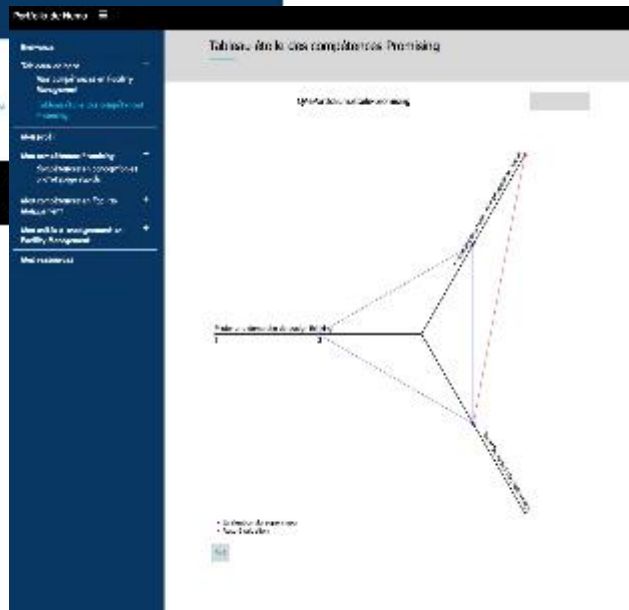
Portfolio de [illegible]

Bienvenue

Tableau de bord

Vos compétences en Facility Management

Tableau de bord des compétences Promising

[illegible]

Mes compétences Promising

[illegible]

Mes compétences en Facility Management

Mes activités d'enseignement en Facility Management

Mes ressources

Tableau de bord des compétences Promising

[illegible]

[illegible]

1

2

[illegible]

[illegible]

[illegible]

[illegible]